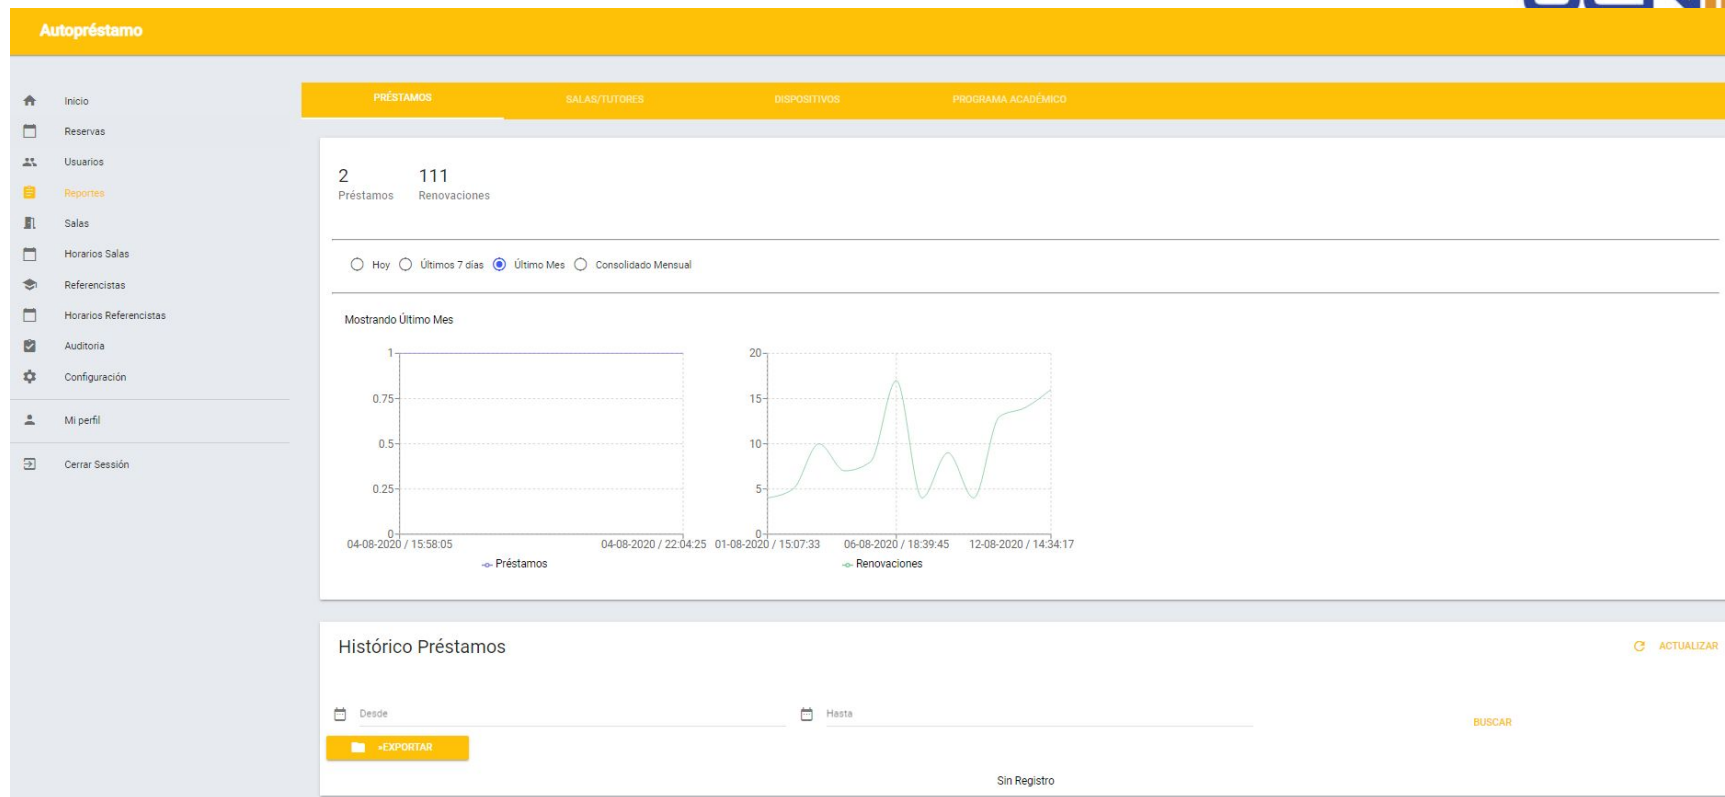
Autopréstamo

Inicio
Reservas
Usuarios
Reportes
Salas
Horarios Salas
Referencistas
Horarios Referencistas
Auditoria
Configuración
Mi perfil
Cerrar Sesión

PRÉSTAMOS
SALAS/TUTORES
DISPOSITIVOS
PROGRAMA ACADÉMICO

2
Préstamos
111
Renovaciones

Hoy
Últimos 7 días
Último Mes
Consolidado Mensual

Mostrando Último Mes

1
0.75
0.5
0.25
0
04-08-2020 / 15:58:05
04-08-2020 / 22:04:25
Préstamos

20
15
10
5
0
01-08-2020 / 15:07:33
06-08-2020 / 18:39:45
12-08-2020 / 14:34:17
Renovaciones

Histórico Préstamos
ACTUALIZAR

Desde
Hasta
BUSCAR
+EXPORTAR

Sin Registro